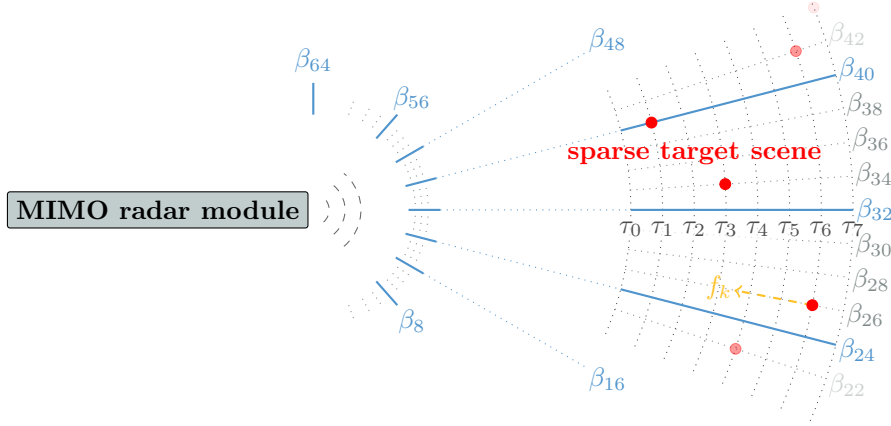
MIMO radar module

$\beta_{64}$

$\beta_{56}$

$\beta_{48}$

$\beta_{42}$

$\beta_{40}$

$\beta_{38}$

sparse target scene

$\beta_{36}$

$\beta_{34}$

$\beta_{32}$

$\tau_0$ $\tau_1$ $\tau_2$ $\tau_3$ $\tau_4$ $\tau_5$ $\tau_6$ $\tau_7$

$\beta_{30}$

$\beta_{28}$

$f_k$

$\beta_{26}$

$\beta_8$

$\beta_{24}$

$\beta_{16}$

$\beta_{22}$